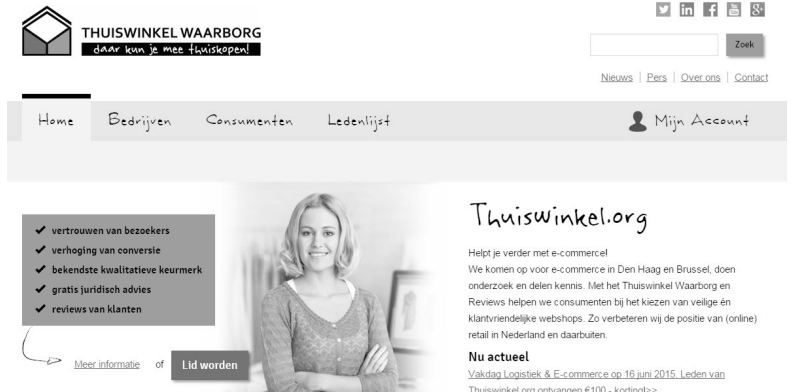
THUISWINKEL WAARBORG
daar kun je mee thuiskopen!

Zoek

Nieuws | Pers | Over ons | Contact

Home Bedrijven Consumenten Ledenlijst

Mijn Account

✔ vertrouwen van bezoekers
✔ verhoging van conversie
✔ bekendste kwalitatieve keurmerk
✔ gratis juridisch advies
✔ reviews van klanten

Meer informatie of Lid worden

Thuiswinkel.org

Helpt je verder met e-commerce!
We komen op voor e-commerce in Den Haag en Brussel, doen onderzoek en delen kennis. Met het Thuiswinkel Waarborg en Reviews helpen we consumenten bij het kiezen van veilige én klantvriendelijke webshops. Zo verbeteren wij de positie van (online) retail in Nederland en daarbuiten.

Nu actueel

Vakdag Logistiek & E-commerce op 16 juni 2015. Leden van Thuiswinkel.org ontvangen €100 - korting!>>